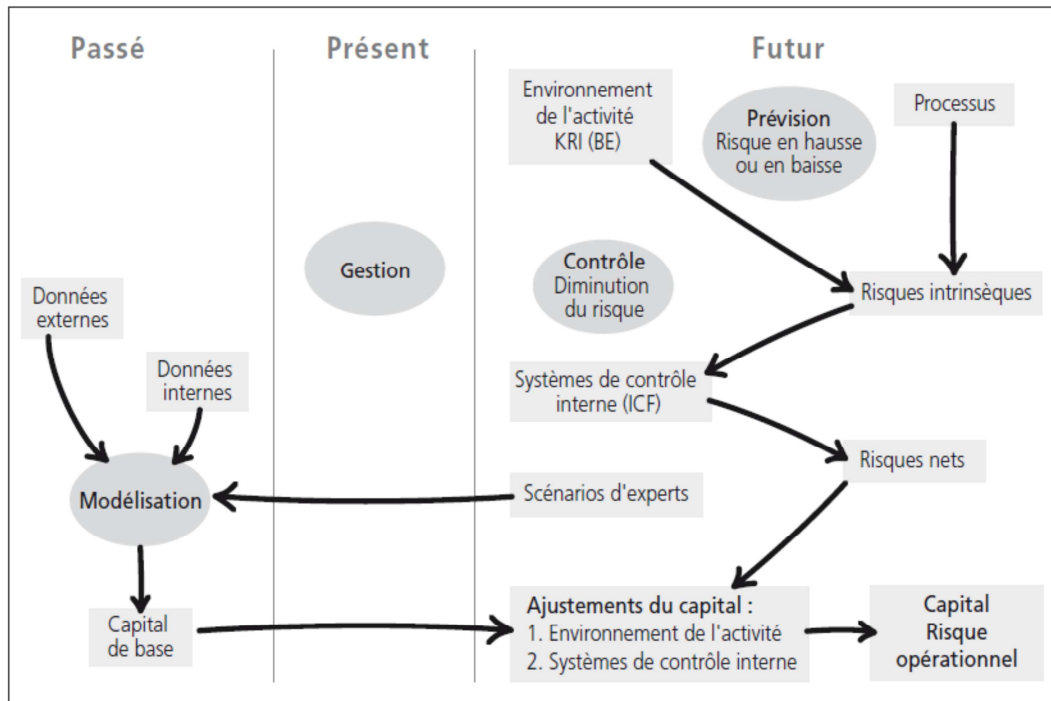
Passé

Présent

Futur

Environnement de l'activité KRI (BE)

Prévision
Risque en hausse ou en baisse

Processus

Gestion

Contrôle
Diminution du risque

Risques intrinsèques

Données externes

Données internes

Systèmes de contrôle interne (ICF)

Risques nets

Modélisation

Scénarios d'experts

Capital de base

Ajustements du capital :
1. Environnement de l'activité
2. Systèmes de contrôle interne

Capital Risque opérationnel